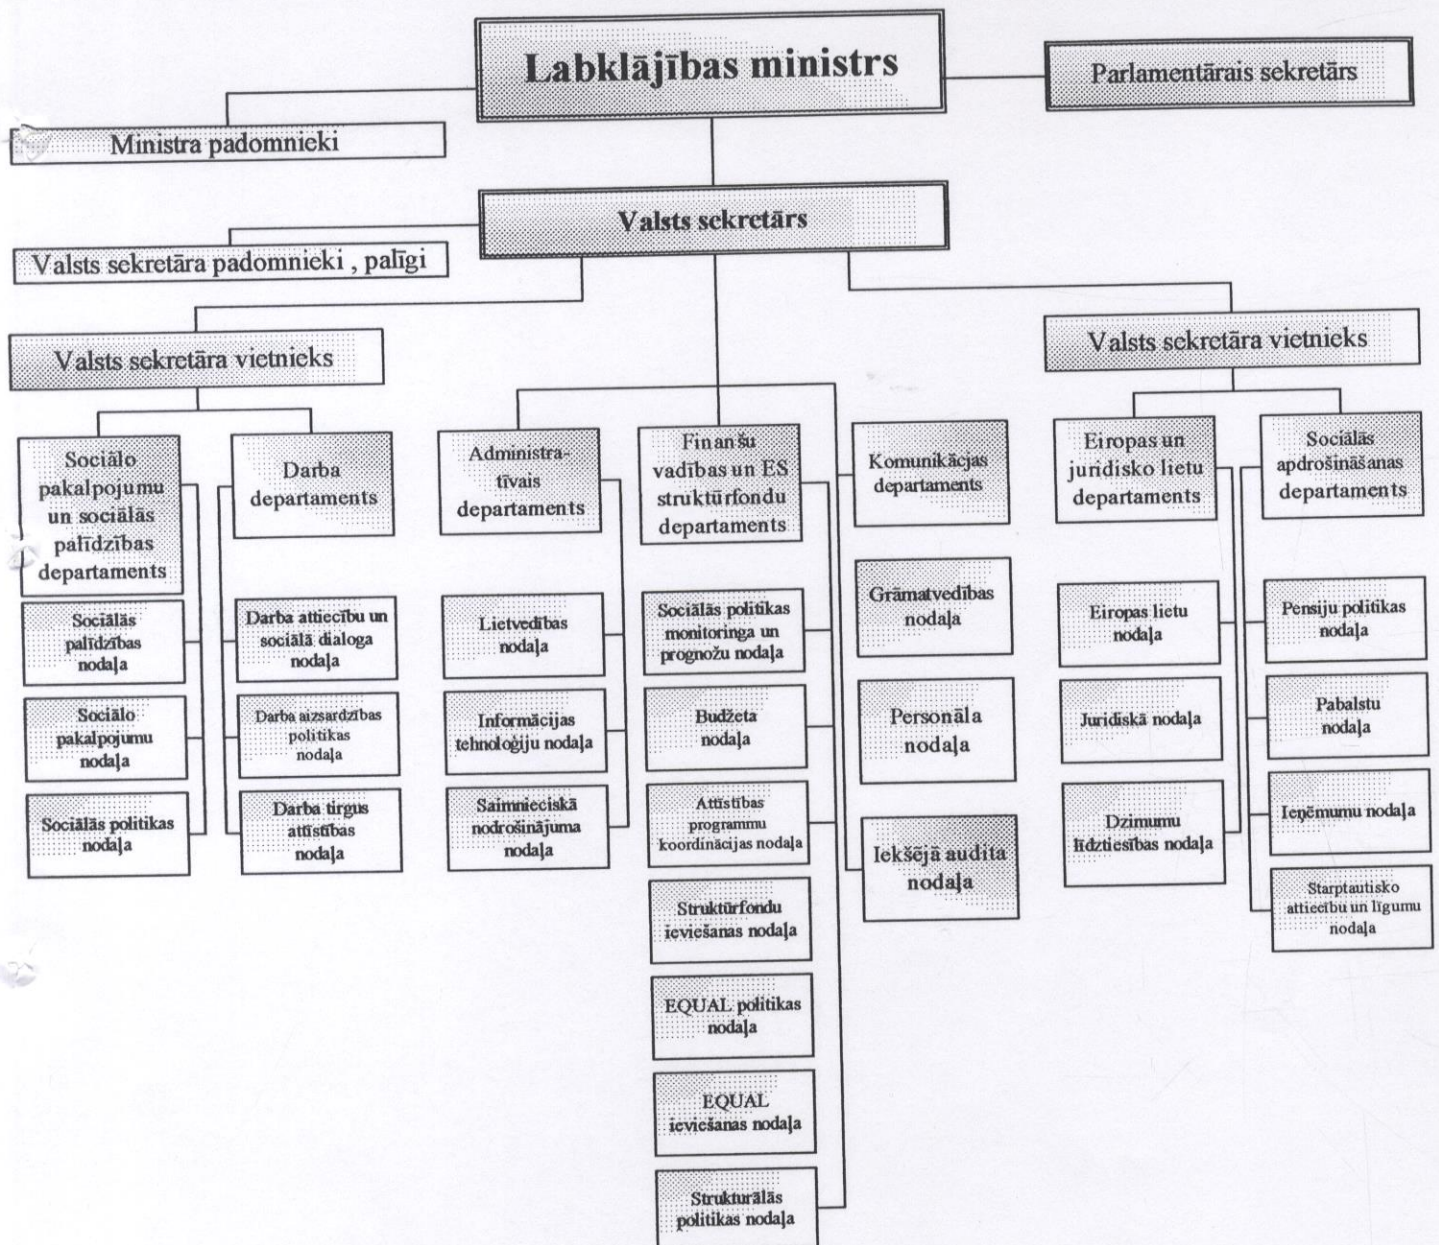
Labklājības ministrs

Parlamentārais sekretārs

Ministra padomnieki

Valsts sekretārs

Valsts sekretāra padomnieki , palīgi

Valsts sekretāra vietnieks

Valsts sekretāra vietnieks

Sociālo pakalpojumu un sociālās palīdzības departaments

Sociālās palīdzības nodaļa

Sociālo pakalpojumu nodaļa

Sociālās politikas nodaļa

Darba departaments

Darba attiecību un sociālā dialoga nodaļa

Darba aizsardzības politikas nodaļa

Darba tirgus attīstības nodaļa

Administratīvais departaments

Lietvedības nodaļa

Informācijas tehnoloģiju nodaļa

Saimnieciskā nodrošinājuma nodaļa

Finanšu vadības un ES struktūrfondu departaments

Sociālās politikas monitoringa un prognožu nodaļa

Budžeta nodaļa

Attīstības programmu koordinācijas nodaļa

Struktūrfondu ieviešanas nodaļa

EQUAL politikas nodaļa

EQUAL ieviešanas nodaļa

Strukturālās politikas nodaļa

Komunikācjas departaments

Grāmatvedības nodaļa

Personāla nodaļa

Iekšējā audita nodaļa

Eiropas un juridisko lietu departaments

Eiropas lietu nodaļa

Juridiskā nodaļa

Dzimumu līdztiesības nodaļa

Sociālās apdrošināšanas departaments

Pensiju politikas nodaļa

Pabalstu nodaļa

Ieņēmumu nodaļa

Starptautisko attiecību un līgumu nodaļa